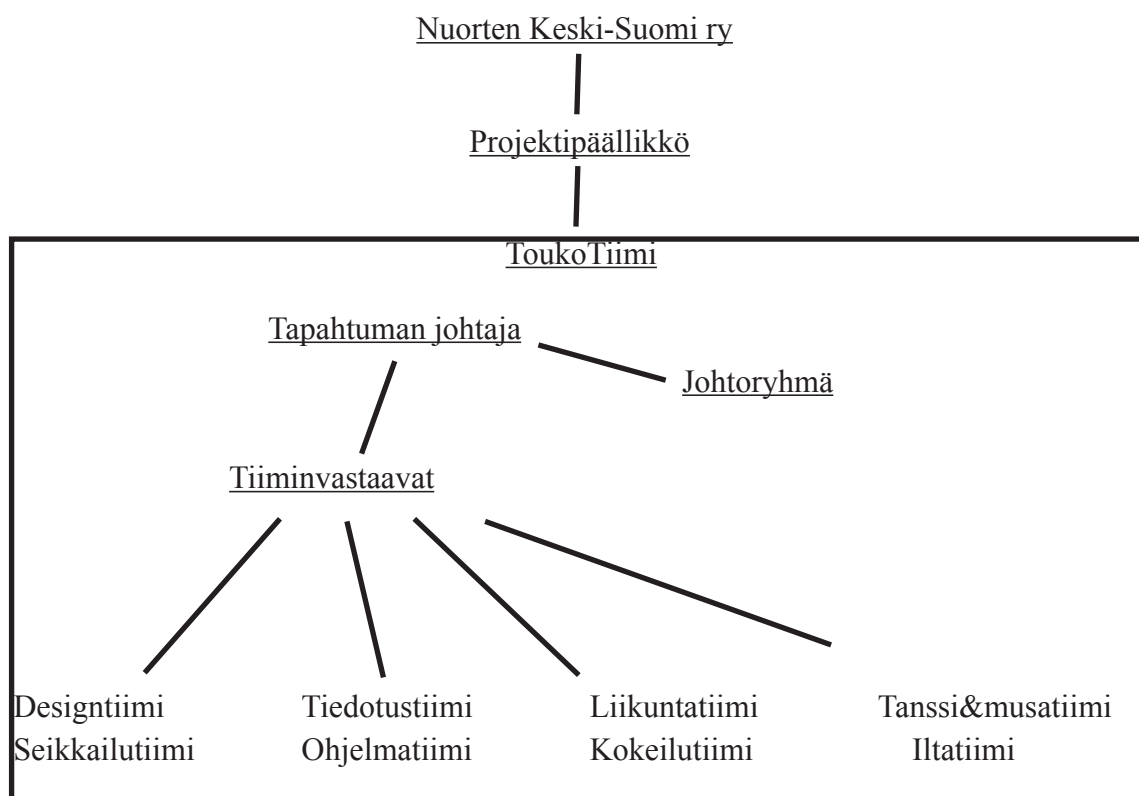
Nuorten Keski-Suomi ry

Projektipäällikkö

ToukoTiimi

Tapahtuman johtaja

Johtoryhmä

Tiiminvastaavat

Designtiimi
Seikkailutiimi

Tiedotustiimi
Ohjelmatiimi

Liikuntatiimi
Kokeilutiimi

Tanssi&musatiimi
Iltatiimi